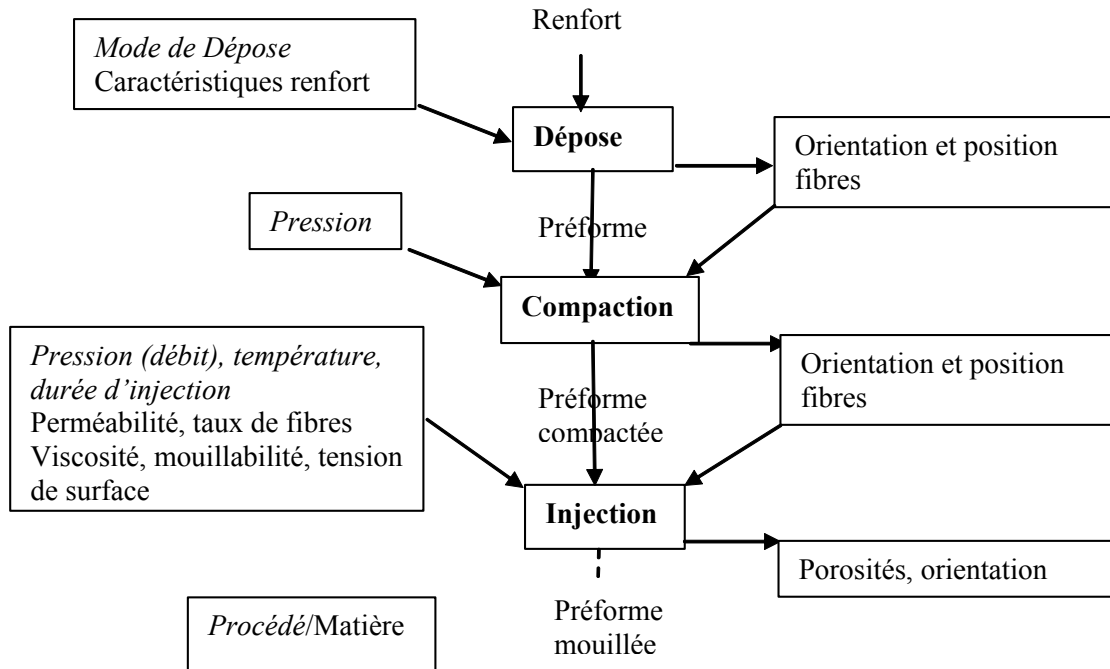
Renfort

*Mode de Dépose*
Caractéristiques renfort

**Dépose**

Orientation et position fibres

*Pression*

Préforme

**Compaction**

*Pression (débit), température, durée d'injection*
Perméabilité, taux de fibres
Viscosité, mouillabilité, tension de surface

Orientation et position fibres

Préforme compactée

**Injection**

Porosités, orientation

*Procédé*/Matière

Préforme mouillée